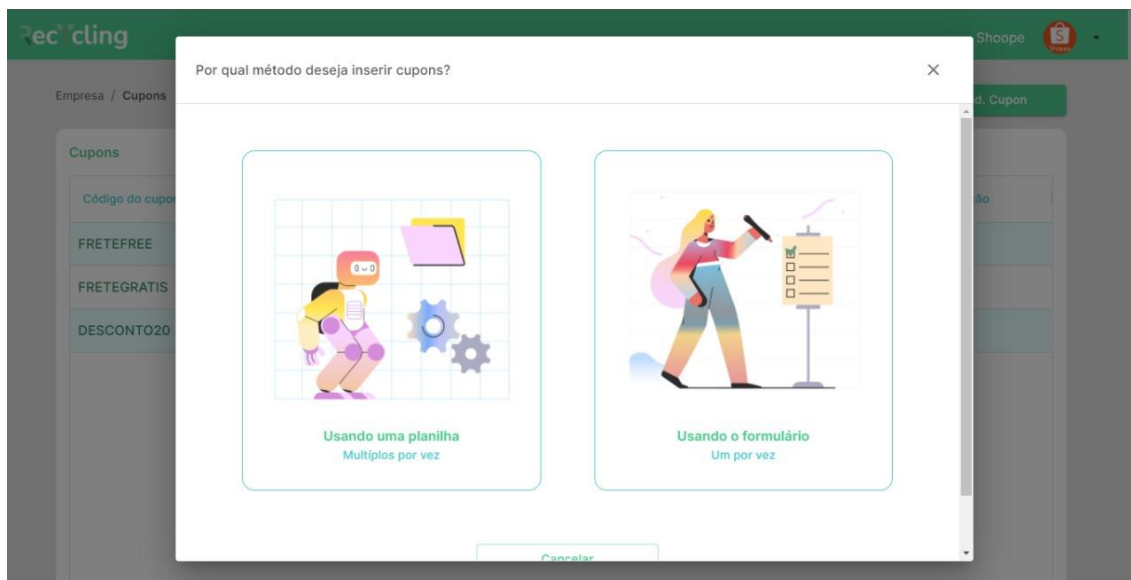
Rec cling

Shoope

Empresa / Cupons

d. Cupon

Cupons

Código do cupo

ão

FRETEFREE

FRETEGRATIS

DESCONTO20

Por qual método deseja inserir cupons?

×

Usando uma planilha
Multíplos por vez

Usando o formulário
Um por vez

Cancelar